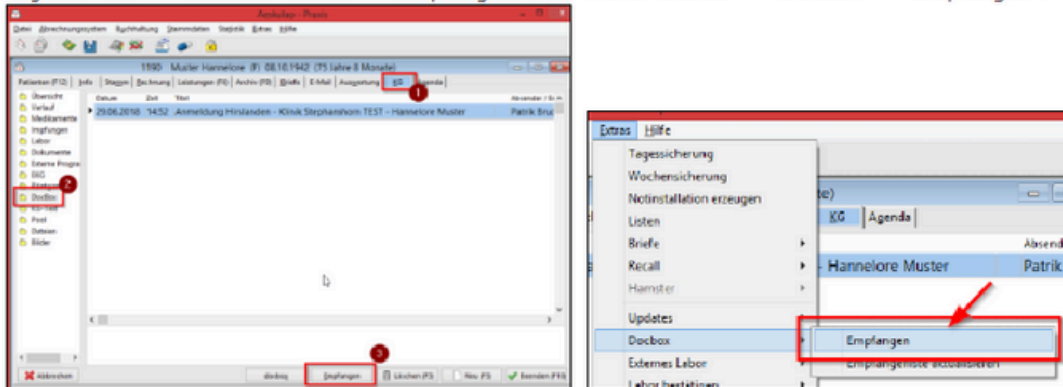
Ambulap - Praxis

Datei Abrechnungssystem Buchhaltung Stammdaten Statistik Extras Hilfe

1990 Muster Hannelore (F) 08.10.1942 (75 Jahre 8 Monate)

Patienten (F12) | Info | Stagen | Rechnung | Leistungen (F6) | Archiv (F8) | Briefe | E-Mail | Auswertung | KG | Agenda

1

Übersicht
Verlauf
Medikamente
Impfungen
Labor
Dokumente
Externe Progr
BIG
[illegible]
Docbox
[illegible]
Post
Dateien
Bilder

2

| Datum | Zeit | Text | Absender / Er |
|---|---|---|---|
| 29.06.2018 | 14:52 | Anmeldung Hirslanden - Klinik Stephanshorn TEST - Hannelore Muster | Patrik Bru |

3

Abbrechen | docbox | Empfangen | Löschen (F3) | Neu (F5) | Beenden (F10)

Extras Hilfe

Tagessicherung
Wochensicherung
Notinstallation erzeugen
Listen
Briefe
Recall
Hamster
Updates
Docbox
Externes Labor
Labor bestätigen

te)
KG | Agenda
Absend
- Hannelore Muster
Patrik

Empfangen
Empfangsliste aktualisieren